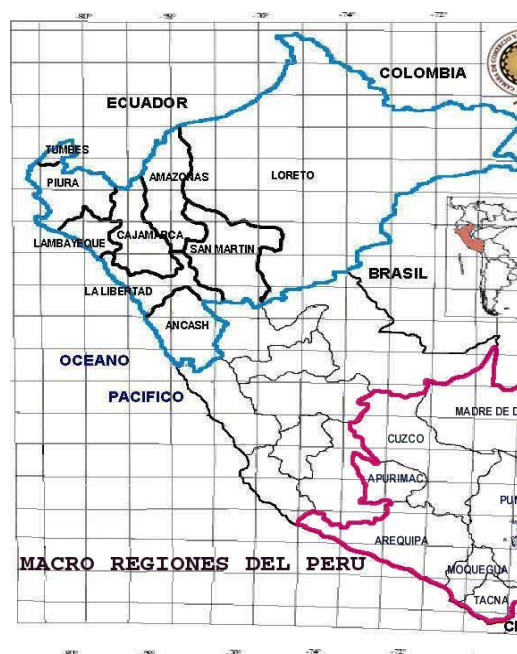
-80° -78° -76° -74° -72°

COLOMBIA

ECUADOR

TUMBES

PIURA

AMAZONAS

LORETO

LAMBAYEQUE

CAJAMARCA

SAN MARTIN

BRASIL

LA LIBERTAD

ANCASH

OCEANO

PACIFICO

MADRE DE D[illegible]

CUZCO

APURIMAC

PU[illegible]

AREQUIPA

MACRO REGIONES DEL PERU

MOQUEGUA

TACNA

CH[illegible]

-80° -78° -76° -74° -72°